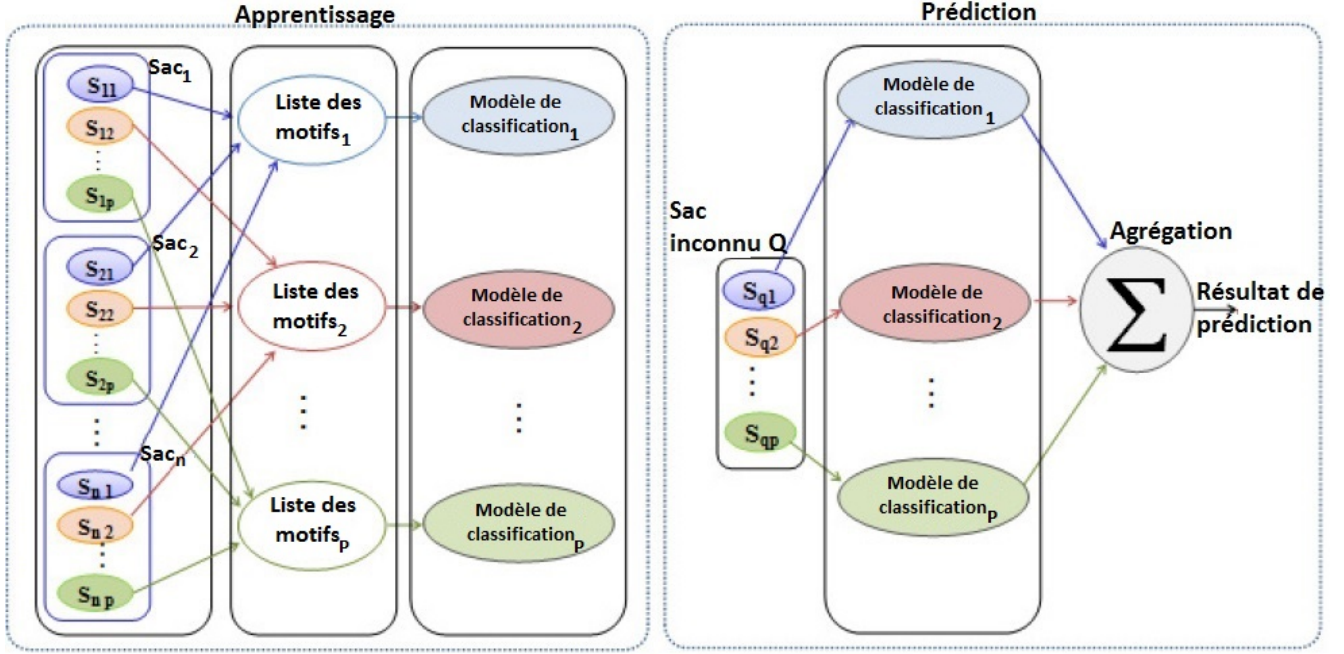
Apprentissage

$Sac_1$

$S_{11}$

$S_{12}$

⋮

$S_{1p}$

$Sac_2$

$S_{21}$

$S_{22}$

⋮

$S_{2p}$

⋮

$Sac_n$

$S_{n1}$

$S_{n2}$

⋮

$S_{np}$

Liste des $motifs_1$

Liste des $motifs_2$

⋮

Liste des $motifs_P$

Modèle de $classification_1$

Modèle de $classification_2$

⋮

Modèle de $classification_P$

Prédiction

Sac inconnu Q

$S_{q1}$

$S_{q2}$

⋮

$S_{qp}$

Modèle de $classification_1$

Modèle de $classification_2$

⋮

Modèle de $classification_P$

Agrégation

$\sum$

Résultat de prédiction